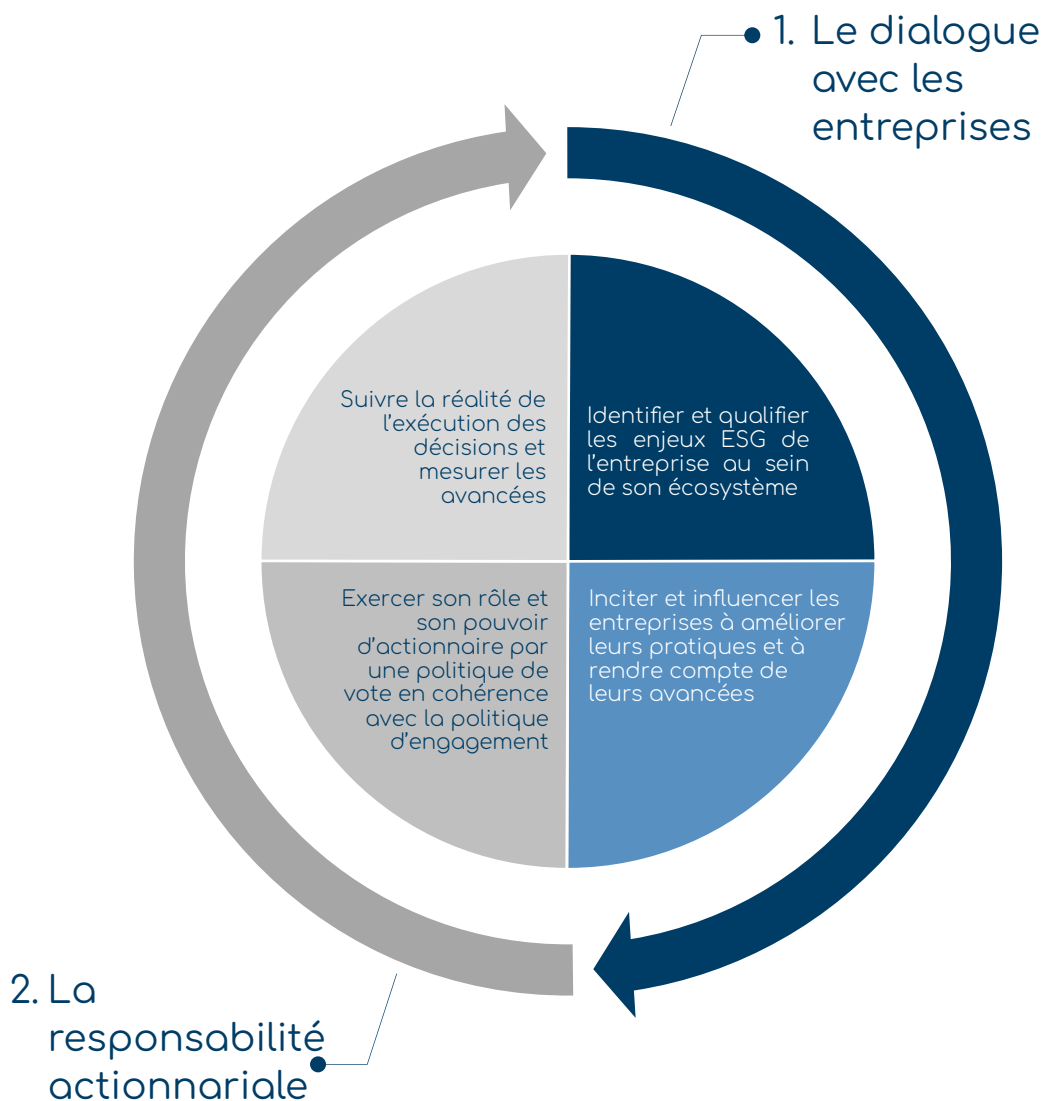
1. Le dialogue avec les entreprises

Suivre la réalité de l'exécution des décisions et mesurer les avancées

Identifier et qualifier les enjeux ESG de l'entreprise au sein de son écosystème

Exercer son rôle et son pouvoir d'actionnaire par une politique de vote en cohérence avec la politique d'engagement

Inciter et influencer les entreprises à améliorer leurs pratiques et à rendre compte de leurs avancées

2. La responsabilité actionnariale